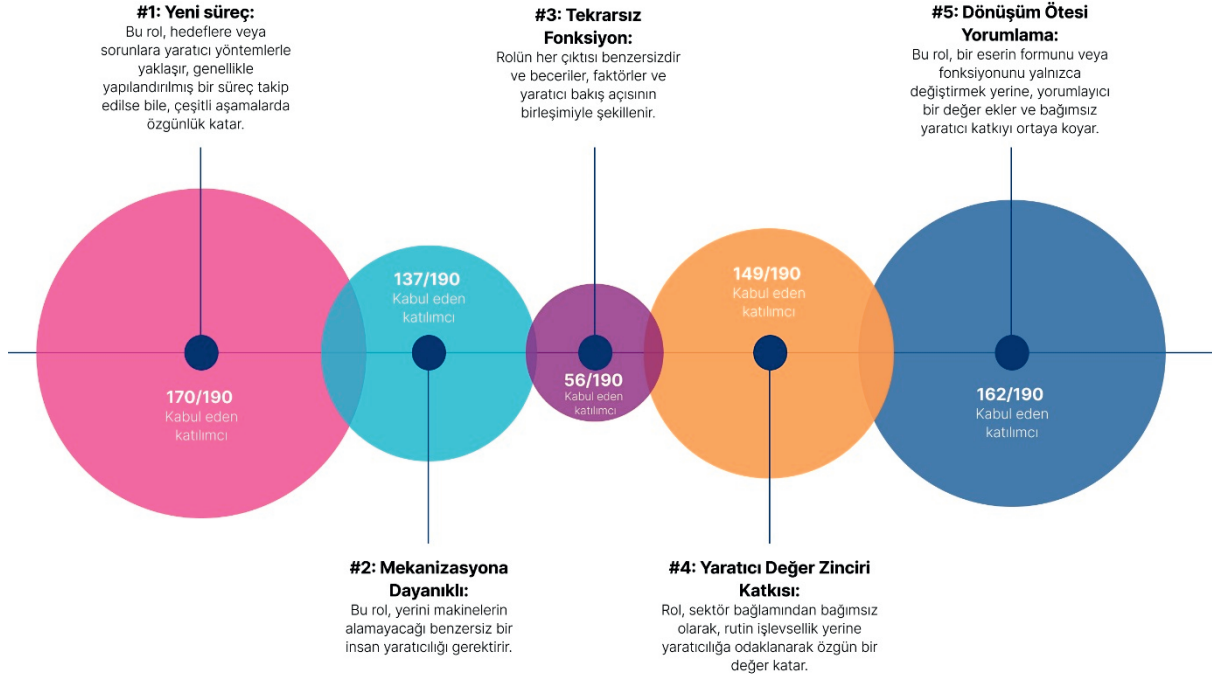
#1: Yeni süreç:
Bu rol, hedeflere veya sorunlara yaratıcı yöntemlerle yaklaşır, genellikle yapılandırılmış bir süreç takip edilse bile, çeşitli aşamalarda özgünlük katar.

#3: Tekrarsız Fonksiyon:
Rolün her çıktısı benzersizdir ve beceriler, faktörler ve yaratıcı bakış açısının birleşimiyle şekillenir.

#5: Dönüşüm Ötesi Yorumlama:
Bu rol, bir eserin formunu veya fonksiyonunu yalnızca değiştirmek yerine, yorumlayıcı bir değer ekler ve bağımsız yaratıcı katkıyı ortaya koyar.

137/190
Kabul eden katılımcı

149/190
Kabul eden katılımcı

170/190
Kabul eden katılımcı

56/190
Kabul eden katılımcı

162/190
Kabul eden katılımcı

#2: Mekanizasyona Dayanıklı:
Bu rol, yerini makinelerin alamayacağı benzersiz bir insan yaratıcılığı gerektirir.

#4: Yaratıcı Değer Zinciri Katkısı:
Rol, sektör bağlamından bağımsız olarak, rutin işlevsellik yerine yaratıcılığa odaklanarak özgün bir değer katar.